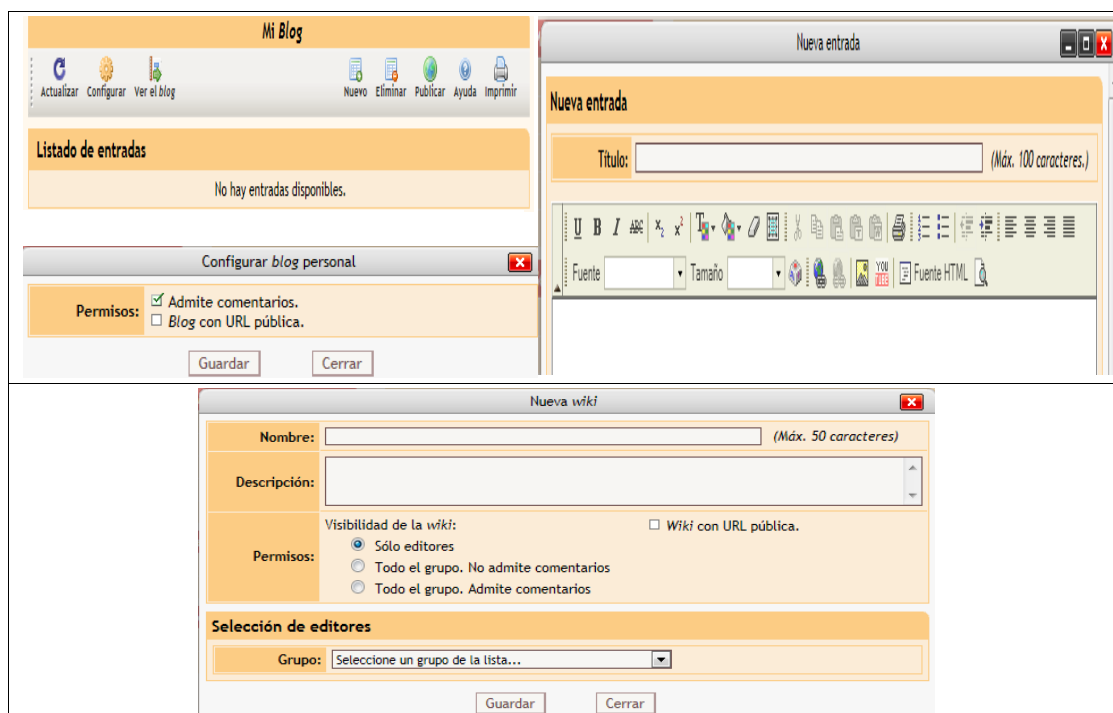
Mi Blog

Actualizar Configurar Ver el blog

Nuevo Eliminar Publicar Ayuda Imprimir

Listado de entradas

No hay entradas disponibles.

Configurar blog personal

Permisos: ☑ Admite comentarios.
☐ Blog con URL pública.

Guardar Cerrar

Nueva entrada

Nueva entrada

Título: (Máx. 100 caracteres.)

U B I ABC $x_2$ $x^2$

Fuente Tamaño Fuente HTML

Nueva wiki

Nombre: (Máx. 50 caracteres)

Descripción:

Permisos: Visibilidad de la wiki:
Sólo editores
Todo el grupo. No admite comentarios
Todo el grupo. Admite comentarios
☐ Wiki con URL pública.

Selección de editores

Grupo: Seleccione un grupo de la lista...

Guardar Cerrar